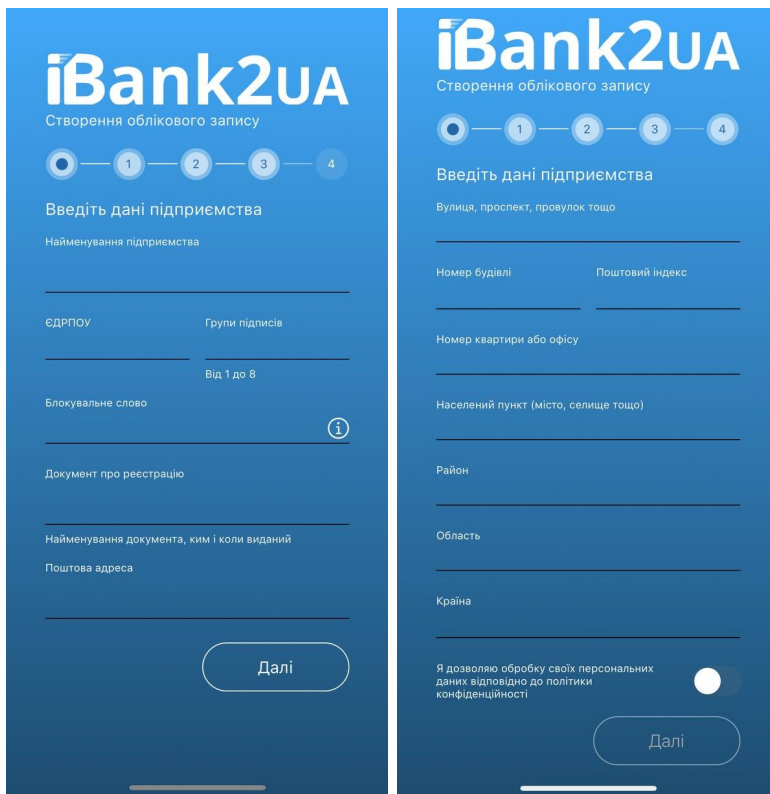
iBank2UA
Створення облікового запису

1 2 3 4

Введіть дані підприємства

Найменування підприємства

ЄДРПОУ

Групи підписів

Від 1 до 8

Блокувальне слово

Документ про реєстрацію

Найменування документа, ким і коли виданий

Поштова адреса

Далі

iBank2UA
Створення облікового запису

1 2 3 4

Введіть дані підприємства

Вулиця, проспект, провулок тощо

Номер будівлі

Поштовий індекс

Номер квартири або офісу

Населений пункт (місто, селище тощо)

Район

Область

Країна

Я дозволяю обробку своїх персональних даних відповідно до політики конфіденційності

Далі